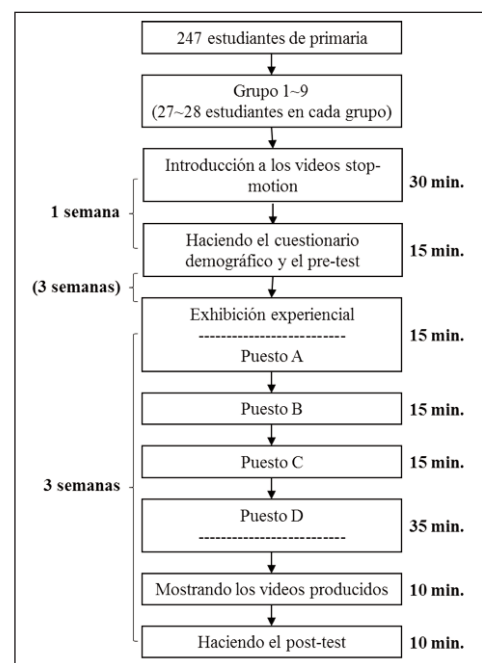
247 estudiantes de primaria

Grupo 1~9
(27~28 estudiantes en cada grupo)

Introducción a los videos stop-motion

30 min.

1 semana

Haciendo el cuestionario demográfico y el pre-test

15 min.

(3 semanas)

Exhibición experiencial
--------------------------
Puesto A

15 min.

Puesto B

15 min.

3 semanas

Puesto C

15 min.

Puesto D
--------------------------

35 min.

Mostrando los videos producidos

10 min.

Haciendo el post-test

10 min.